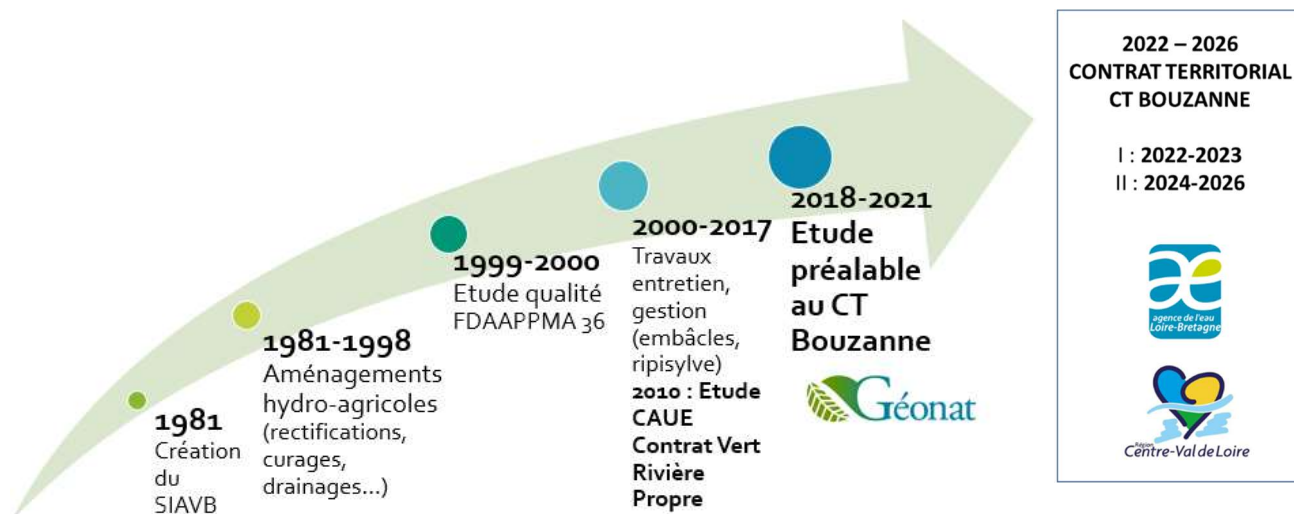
1981
Création du SIAVB

1981-1998
Aménagements hydro-agricoles (rectifications, curages, drainages…)

1999-2000
Etude qualité FDAAPPMA 36

2000-2017
Travaux entretien, gestion (embâcles, ripisylve)
2010 : Etude CAUE Contrat Vert Rivière Propre

2018-2021
Etude préalable au CT Bouzanne

Géonat

2022 – 2026
CONTRAT TERRITORIAL
CT BOUZANNE

I : 2022-2023
II : 2024-2026

agence de l'eau Loire-Bretagne

Région Centre-Val de Loire